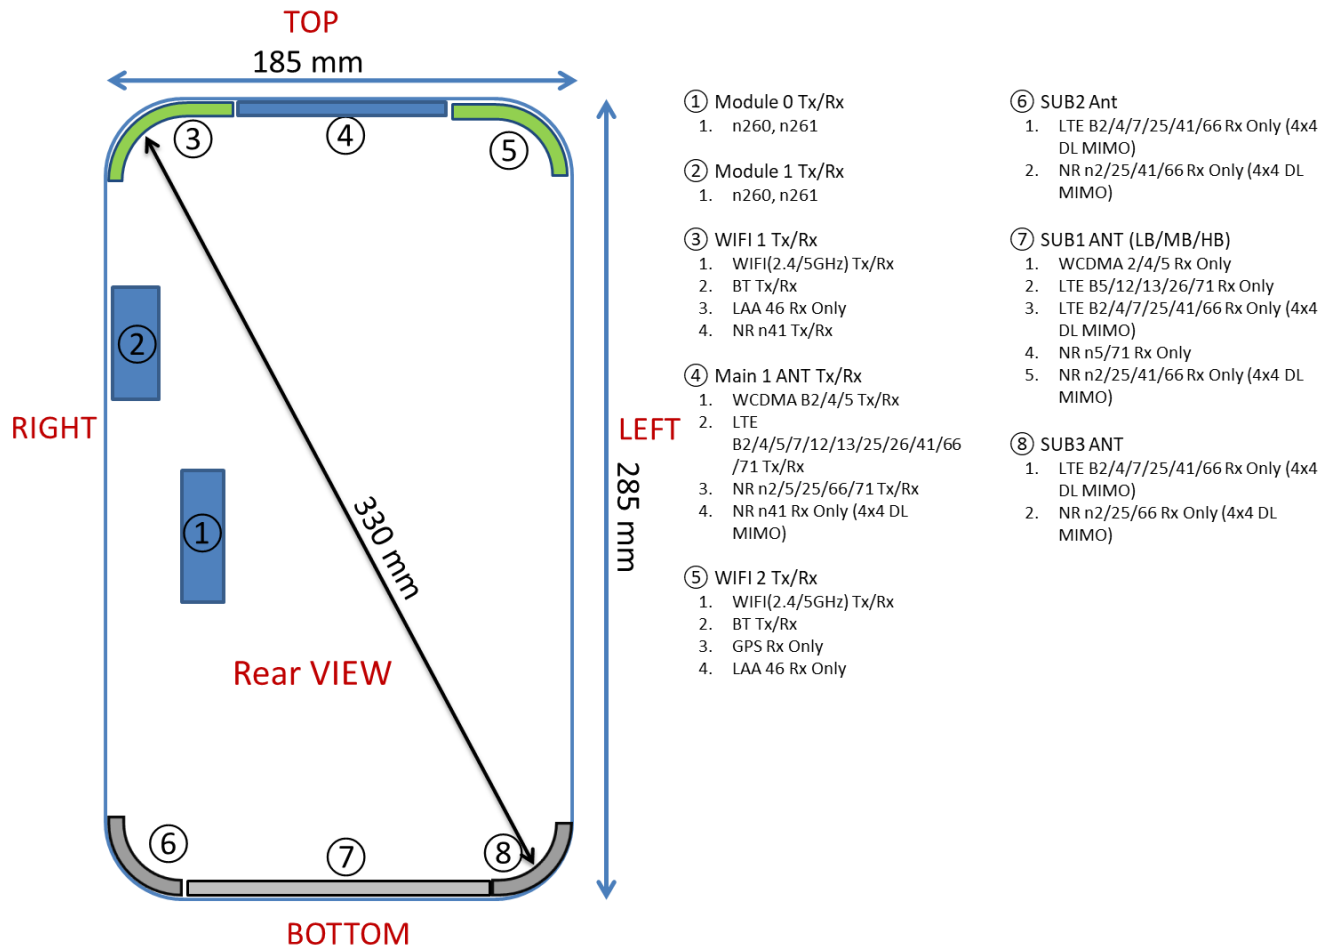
TOP

185 mm

③ ④ ⑤

②

RIGHT

①

330 mm

LEFT

285 mm

Rear VIEW

⑥ ⑦ ⑧

BOTTOM

① Module 0 Tx/Rx
1. n260, n261

② Module 1 Tx/Rx
1. n260, n261

③ WIFI 1 Tx/Rx
1. WIFI(2.4/5GHz) Tx/Rx
2. BT Tx/Rx
3. LAA 46 Rx Only
4. NR n41 Tx/Rx

④ Main 1 ANT Tx/Rx
1. WCDMA B2/4/5 Tx/Rx
2. LTE B2/4/5/7/12/13/25/26/41/66/71 Tx/Rx
3. NR n2/5/25/66/71 Tx/Rx
4. NR n41 Rx Only (4x4 DL MIMO)

⑤ WIFI 2 Tx/Rx
1. WIFI(2.4/5GHz) Tx/Rx
2. BT Tx/Rx
3. GPS Rx Only
4. LAA 46 Rx Only

⑥ SUB2 Ant
1. LTE B2/4/7/25/41/66 Rx Only (4x4 DL MIMO)
2. NR n2/25/41/66 Rx Only (4x4 DL MIMO)

⑦ SUB1 ANT (LB/MB/HB)
1. WCDMA 2/4/5 Rx Only
2. LTE B5/12/13/26/71 Rx Only
3. LTE B2/4/7/25/41/66 Rx Only (4x4 DL MIMO)
4. NR n5/71 Rx Only
5. NR n2/25/41/66 Rx Only (4x4 DL MIMO)

⑧ SUB3 ANT
1. LTE B2/4/7/25/41/66 Rx Only (4x4 DL MIMO)
2. NR n2/25/66 Rx Only (4x4 DL MIMO)